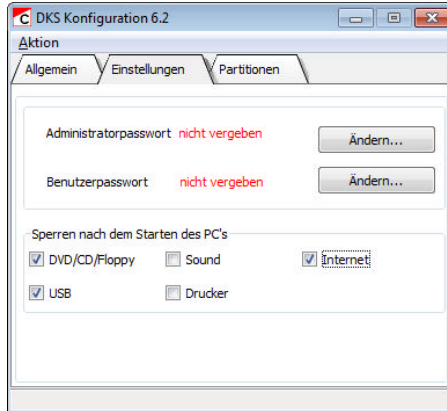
DKS Konfiguration 6.2

Aktion

Allgemein | Einstellungen | Partitionen

Administratorpasswort nicht vergeben Ändern...

Benutzerpasswort nicht vergeben Ändern...

Sperren nach dem Starten des PC's

DVD/CD/Floppy Sound Internet

USB Drucker